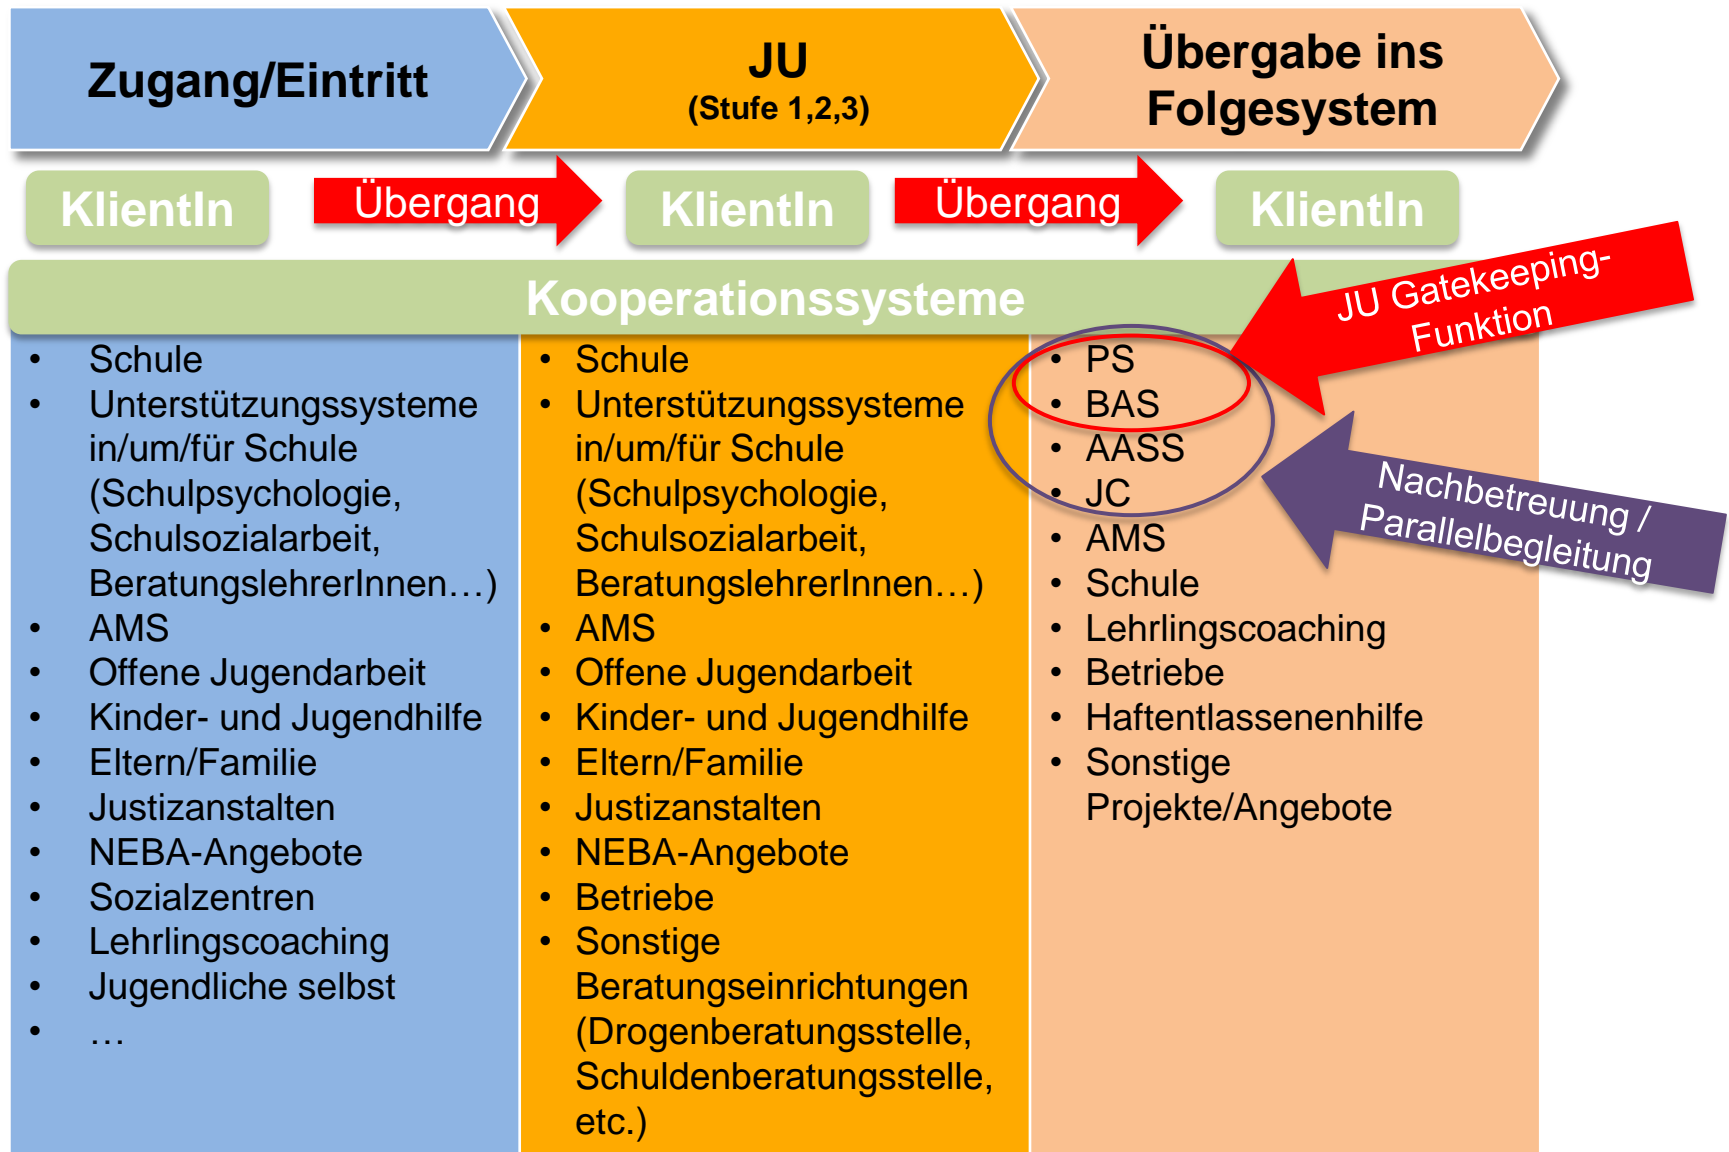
Zugang/Eintritt

JU
(Stufe 1,2,3)

Übergabe ins Folgesystem

KlientIn

Übergang

KlientIn

Übergang

KlientIn

Kooperationssysteme

JU Gatekeeping-Funktion

Nachbetreuung / Parallelbegleitung

- Schule
- Unterstützungssysteme in/um/für Schule (Schulpsychologie, Schulsozialarbeit, BeratungslehrerInnen…)
- AMS
- Offene Jugendarbeit
- Kinder- und Jugendhilfe
- Eltern/Familie
- Justizanstalten
- NEBA-Angebote
- Sozialzentren
- Lehrlingscoaching
- Jugendliche selbst
- …

- Schule
- Unterstützungssysteme in/um/für Schule (Schulpsychologie, Schulsozialarbeit, BeratungslehrerInnen…)
- AMS
- Offene Jugendarbeit
- Kinder- und Jugendhilfe
- Eltern/Familie
- Justizanstalten
- NEBA-Angebote
- Betriebe
- Sonstige Beratungseinrichtungen (Drogenberatungsstelle, Schuldenberatungsstelle, etc.)

- PS
- BAS
- AASS
- JC
- AMS
- Schule
- Lehrlingscoaching
- Betriebe
- Haftentlassenenhilfe
- Sonstige Projekte/Angebote